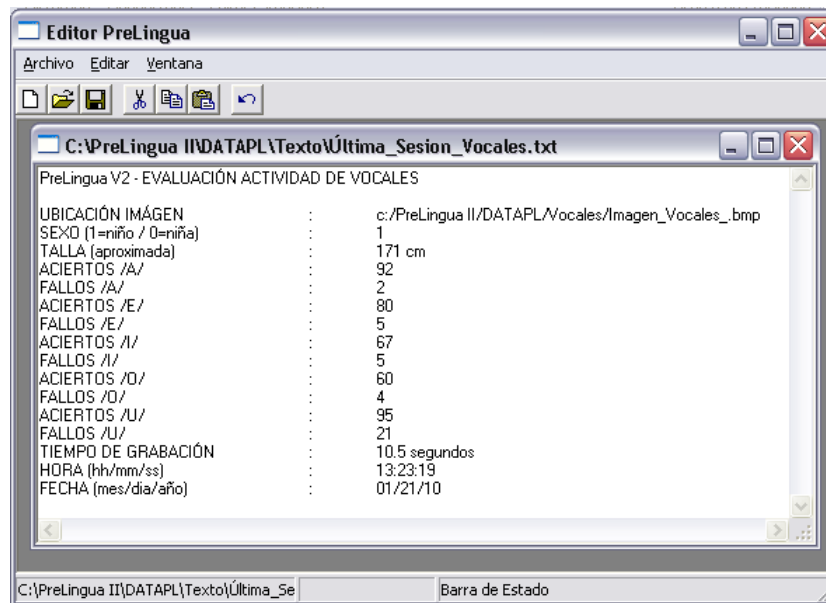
Editor PreLingua

Archivo Editar Ventana

C:\PreLingua II\DATAPL\Texto\Última_Sesion_Vocales.txt

PreLingua V2 - EVALUACIÓN ACTIVIDAD DE VOCALES

| | | |
|---|---|---|
| UBICACIÓN IMÁGEN | : | c:/PreLingua II/DATAPL/Vocales/Imagen_Vocales_.bmp |
| SEXO (1=niño / 0=niña) | : | 1 |
| TALLA (aproximada) | : | 171 cm |
| ACIERTOS /A/ | : | 92 |
| FALLOS /A/ | : | 2 |
| ACIERTOS /E/ | : | 80 |
| FALLOS /E/ | : | 5 |
| ACIERTOS /I/ | : | 67 |
| FALLOS /I/ | : | 5 |
| ACIERTOS /O/ | : | 60 |
| FALLOS /O/ | : | 4 |
| ACIERTOS /U/ | : | 95 |
| FALLOS /U/ | : | 21 |
| TIEMPO DE GRABACIÓN | : | 10.5 segundos |
| HORA (hh/mm/ss) | : | 13:23:19 |
| FECHA (mes/dia/año) | : | 01/21/10 |

C:\PreLingua II\DATAPL\Texto\Última_Se Barra de Estado